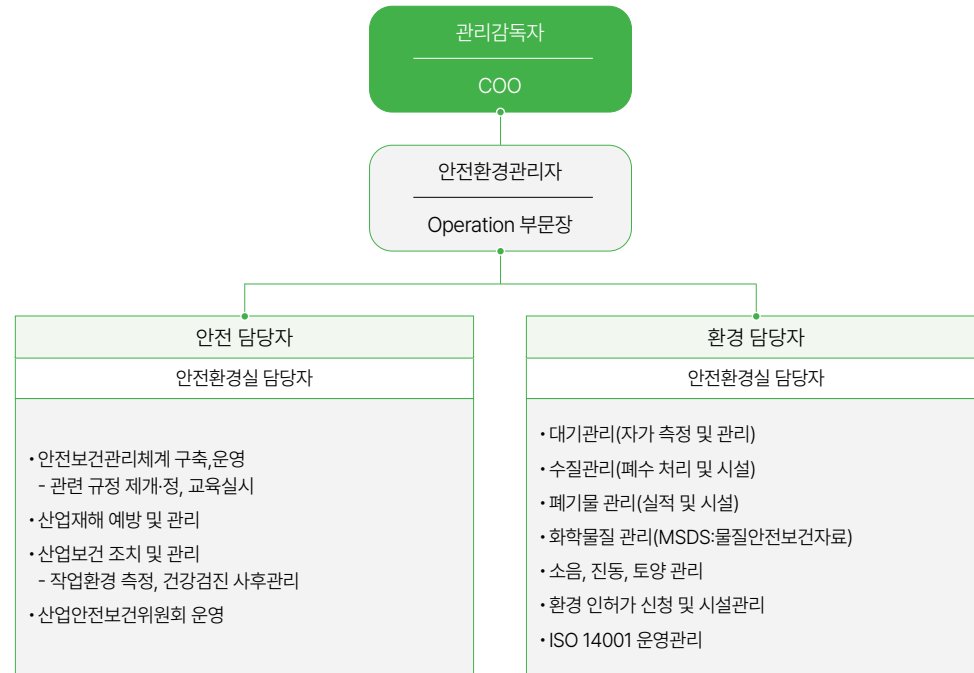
관리감독자

COO

안전환경관리자

Operation 부문장

안전 담당자

안전환경실 담당자

• 안전보건관리체계 구축,운영
- 관련 규정 제개·정, 교육실시

• 산업재해 예방 및 관리

• 산업보건 조치 및 관리
- 작업환경 측정, 건강검진 사후관리

• 산업안전보건위원회 운영

환경 담당자

안전환경실 담당자

• 대기관리(자가 측정 및 관리)

• 수질관리(폐수 처리 및 시설)

• 폐기물 관리(실적 및 시설)

• 화학물질 관리(MSDS:물질안전보건자료)

• 소음, 진동, 토양 관리

• 환경 인허가 신청 및 시설관리

• ISO 14001 운영관리